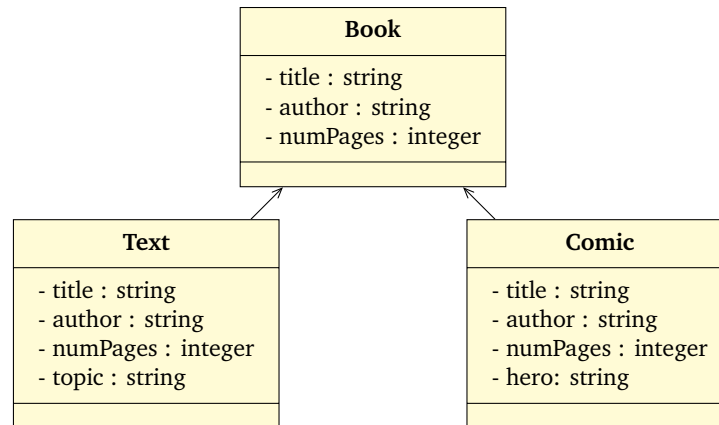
Book

- title : string
- author : string
- numPages : integer

Text

- title : string
- author : string
- numPages : integer
- topic : string

Comic

- title : string
- author : string
- numPages : integer
- hero: string